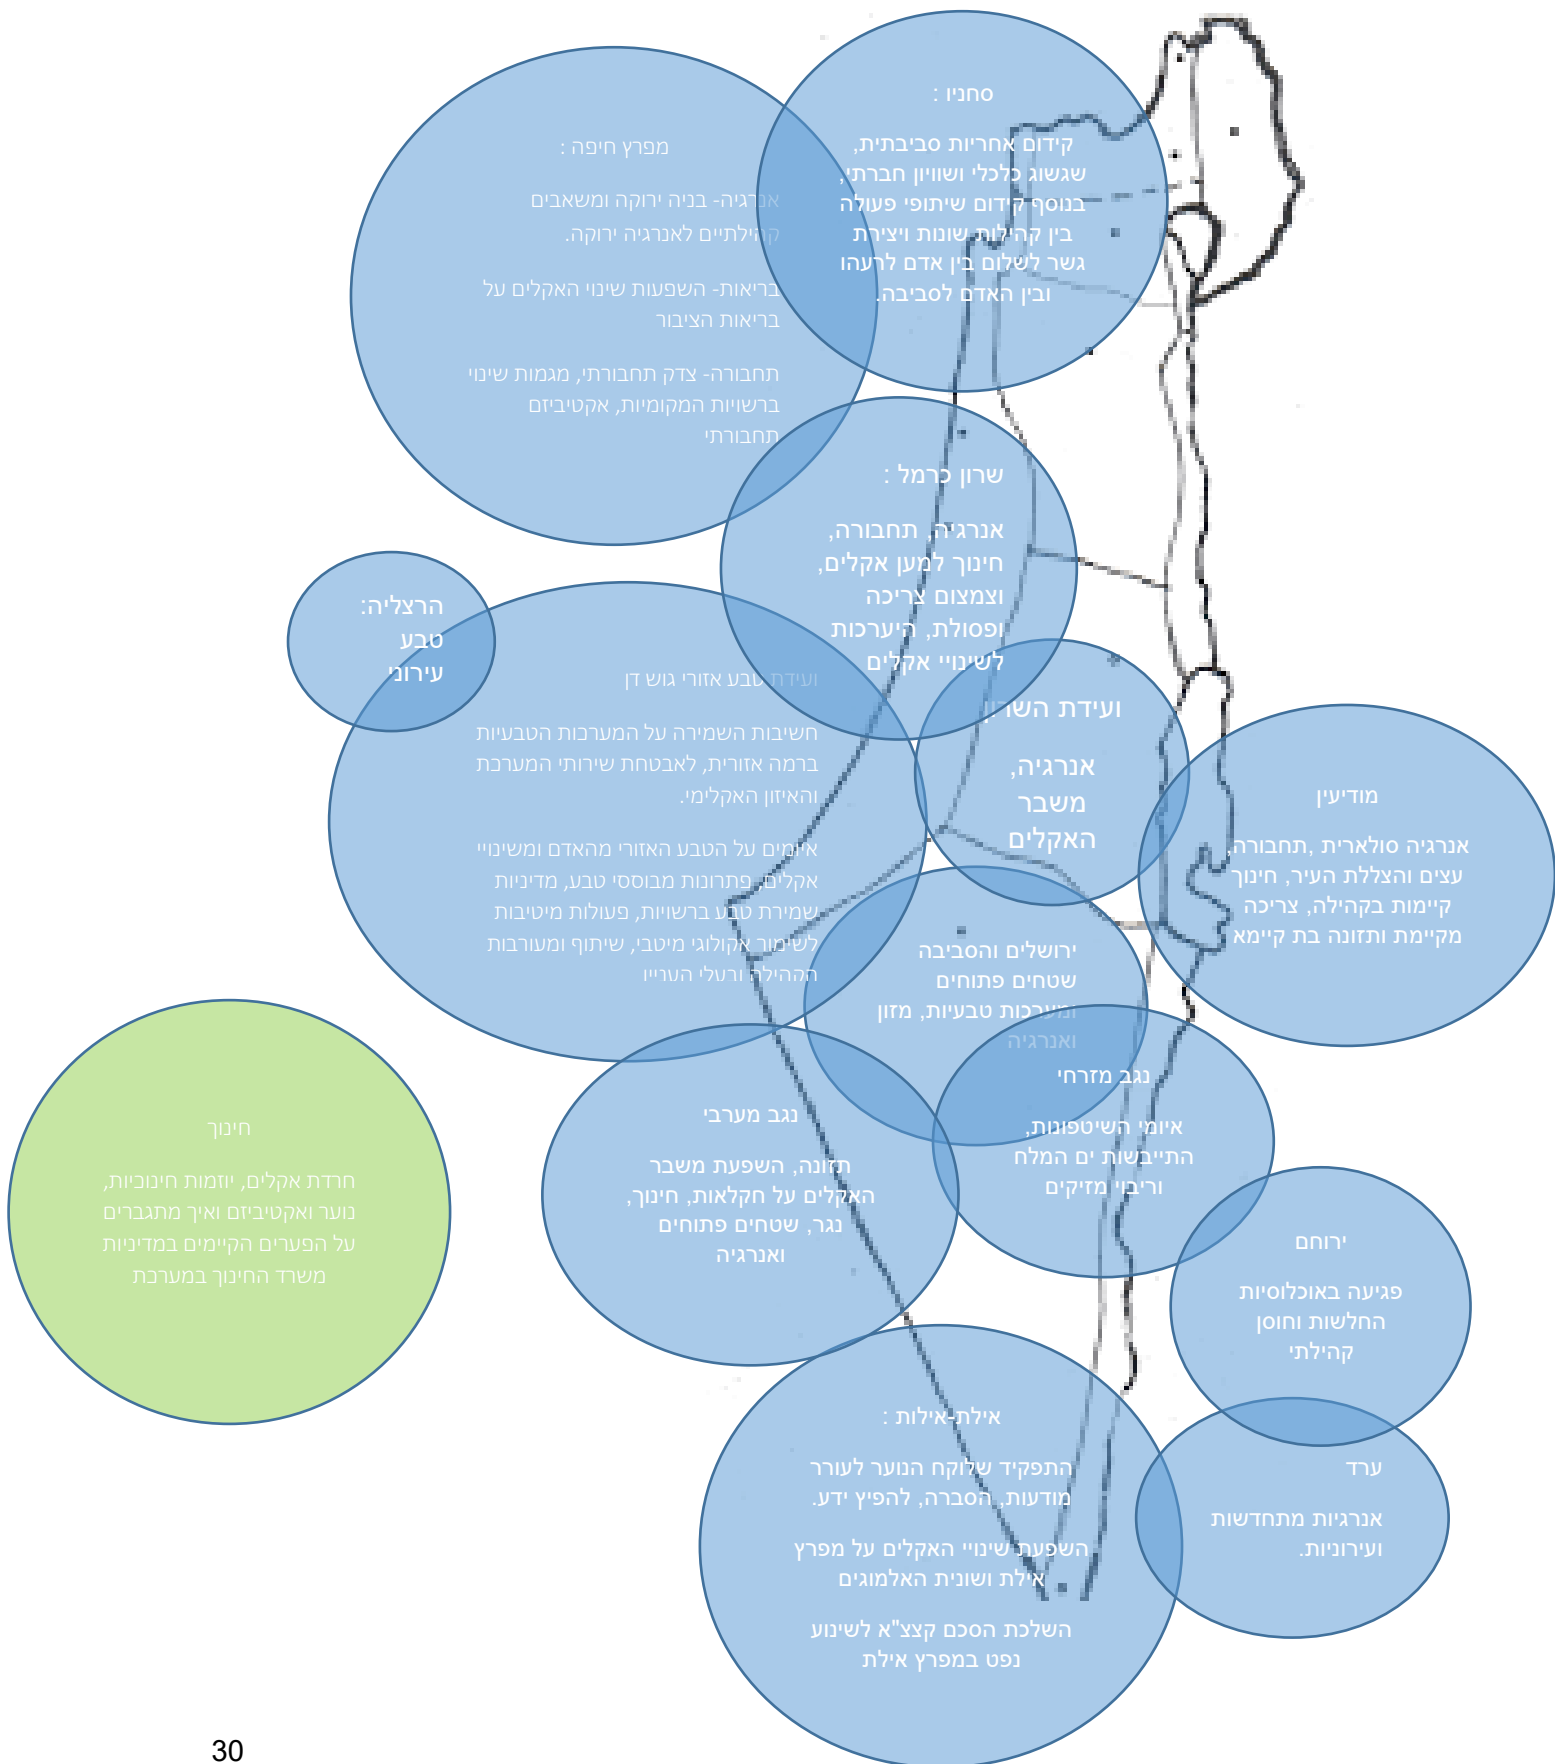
סחניו :

קידום אחריות סביבתית, שגשוג כלכלי ושוויון חברתי, בנוסף קידום שיתופי פעולה בין קהילות שונות ויצירת גשר לשלום בין אדם לרעהו ובין האדם לסביבה.

מפרץ חיפה :

אנרגיה- בניה ירוקה ומשאבים קהילתיים לאנרגיה ירוקה.

בריאות- השפעות שינוי האקלים על בריאות הציבור

תחבורה- צדק תחבורתי, מגמות שינוי ברשויות המקומיות, אקטיביזם תחבורתי

שרון כרמל :

אנרגיה, תחבורה, חינוך למען אקלים, וצמצום צריכה ופסולת, היערכות לשינויי אקלים

הרצליה: טבע עירוני

ועידת טבע אזורי גוש דן

חשיבות השמירה על המערכות הטבעיות ברמה אזורית, לאבטחת שירותי המערכת והאיזון האקלימי.

איומים על הטבע האזורי מהאדם ומשינויי אקלים, פתרונות מבוססי טבע, מדיניות שמירת טבע ברשויות, פעולות מיטביות לשימור אקולוגי מיטבי, שיתוף ומעורבות ההקהילה ובעלי העניין

ועידת השרון

אנרגיה, משבר האקלים

מודיעין

אנרגיה סולארית ,תחבורה, עצים והצללת העיר, חינוך קיימות בקהילה, צריכה מקיימת ותזונה בת קיימא

ירושלים והסביבה
שטחים פתוחים ומערכות טבעיות, מזון ואנרגיה

נגב מזרחי

איומי השיטפונות, התייבשות ים המלח וריבוי מזיקים

חינוך

חרדת אקלים, יוזמות חינוכיות, נוער ואקטיביזם ואיך מתגברים על הפערים הקיימים במדיניות משרד החינוך במערכת

נגב מערבי

תזונה, השפעת משבר האקלים על חקלאות, חינוך, נגר, שטחים פתוחים ואנרגיה

ירוחם

פגיעה באוכלוסיות החלשות וחוסן קהילתי

אילת-אילות :

התפקיד שלוקח הנוער לעורר מודעות, הסברה, להפיץ ידע.

השפעת שינויי האקלים על מפרץ אילת ושונית האלמוגים

השלכת הסכם קצצ"א לשינוע נפט במפרץ אילת

ערד

אנרגיות מתחדשות ועירוניות.

30